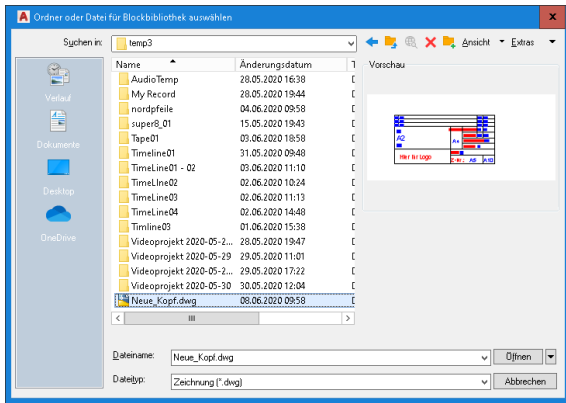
Ordner oder Datei für Blockbibliothek auswählen

Suchen in: temp3

Ansicht Extras

Verlauf

Dokumente

Desktop

OneDrive

| Name | Änderungsdatum | T |
|---|---|---|
| AudioTemp | 28.05.2020 16:38 | D |
| My Record | 28.05.2020 19:44 | D |
| nordpfeile | 04.06.2020 09:58 | D |
| super8_01 | 15.05.2020 19:43 | D |
| Tape01 | 03.06.2020 18:58 | D |
| Timeline01 | 31.05.2020 09:48 | D |
| TimeLine01 - 02 | 03.06.2020 11:10 | D |
| TimeLIne02 | 02.06.2020 10:24 | D |
| TimeLine03 | 02.06.2020 11:13 | D |
| TimeLine04 | 02.06.2020 14:48 | D |
| Timline03 | 01.06.2020 15:38 | D |
| Videoprojekt 2020-05-2... | 28.05.2020 19:47 | D |
| Videoprojekt 2020-05-29 | 29.05.2020 11:01 | D |
| Videoprojekt 2020-05-2... | 29.05.2020 17:22 | D |
| Videoprojekt 2020-05-30 | 30.05.2020 12:04 | D |
| Neue_Kopf.dwg | 08.06.2020 09:58 | D |

Vorschau

A2

Hier für Logo

A4

A3

Dateiname: Neue_Kopf.dwg

Öffnen

Dateityp: Zeichnung (*.dwg)

Abbrechen